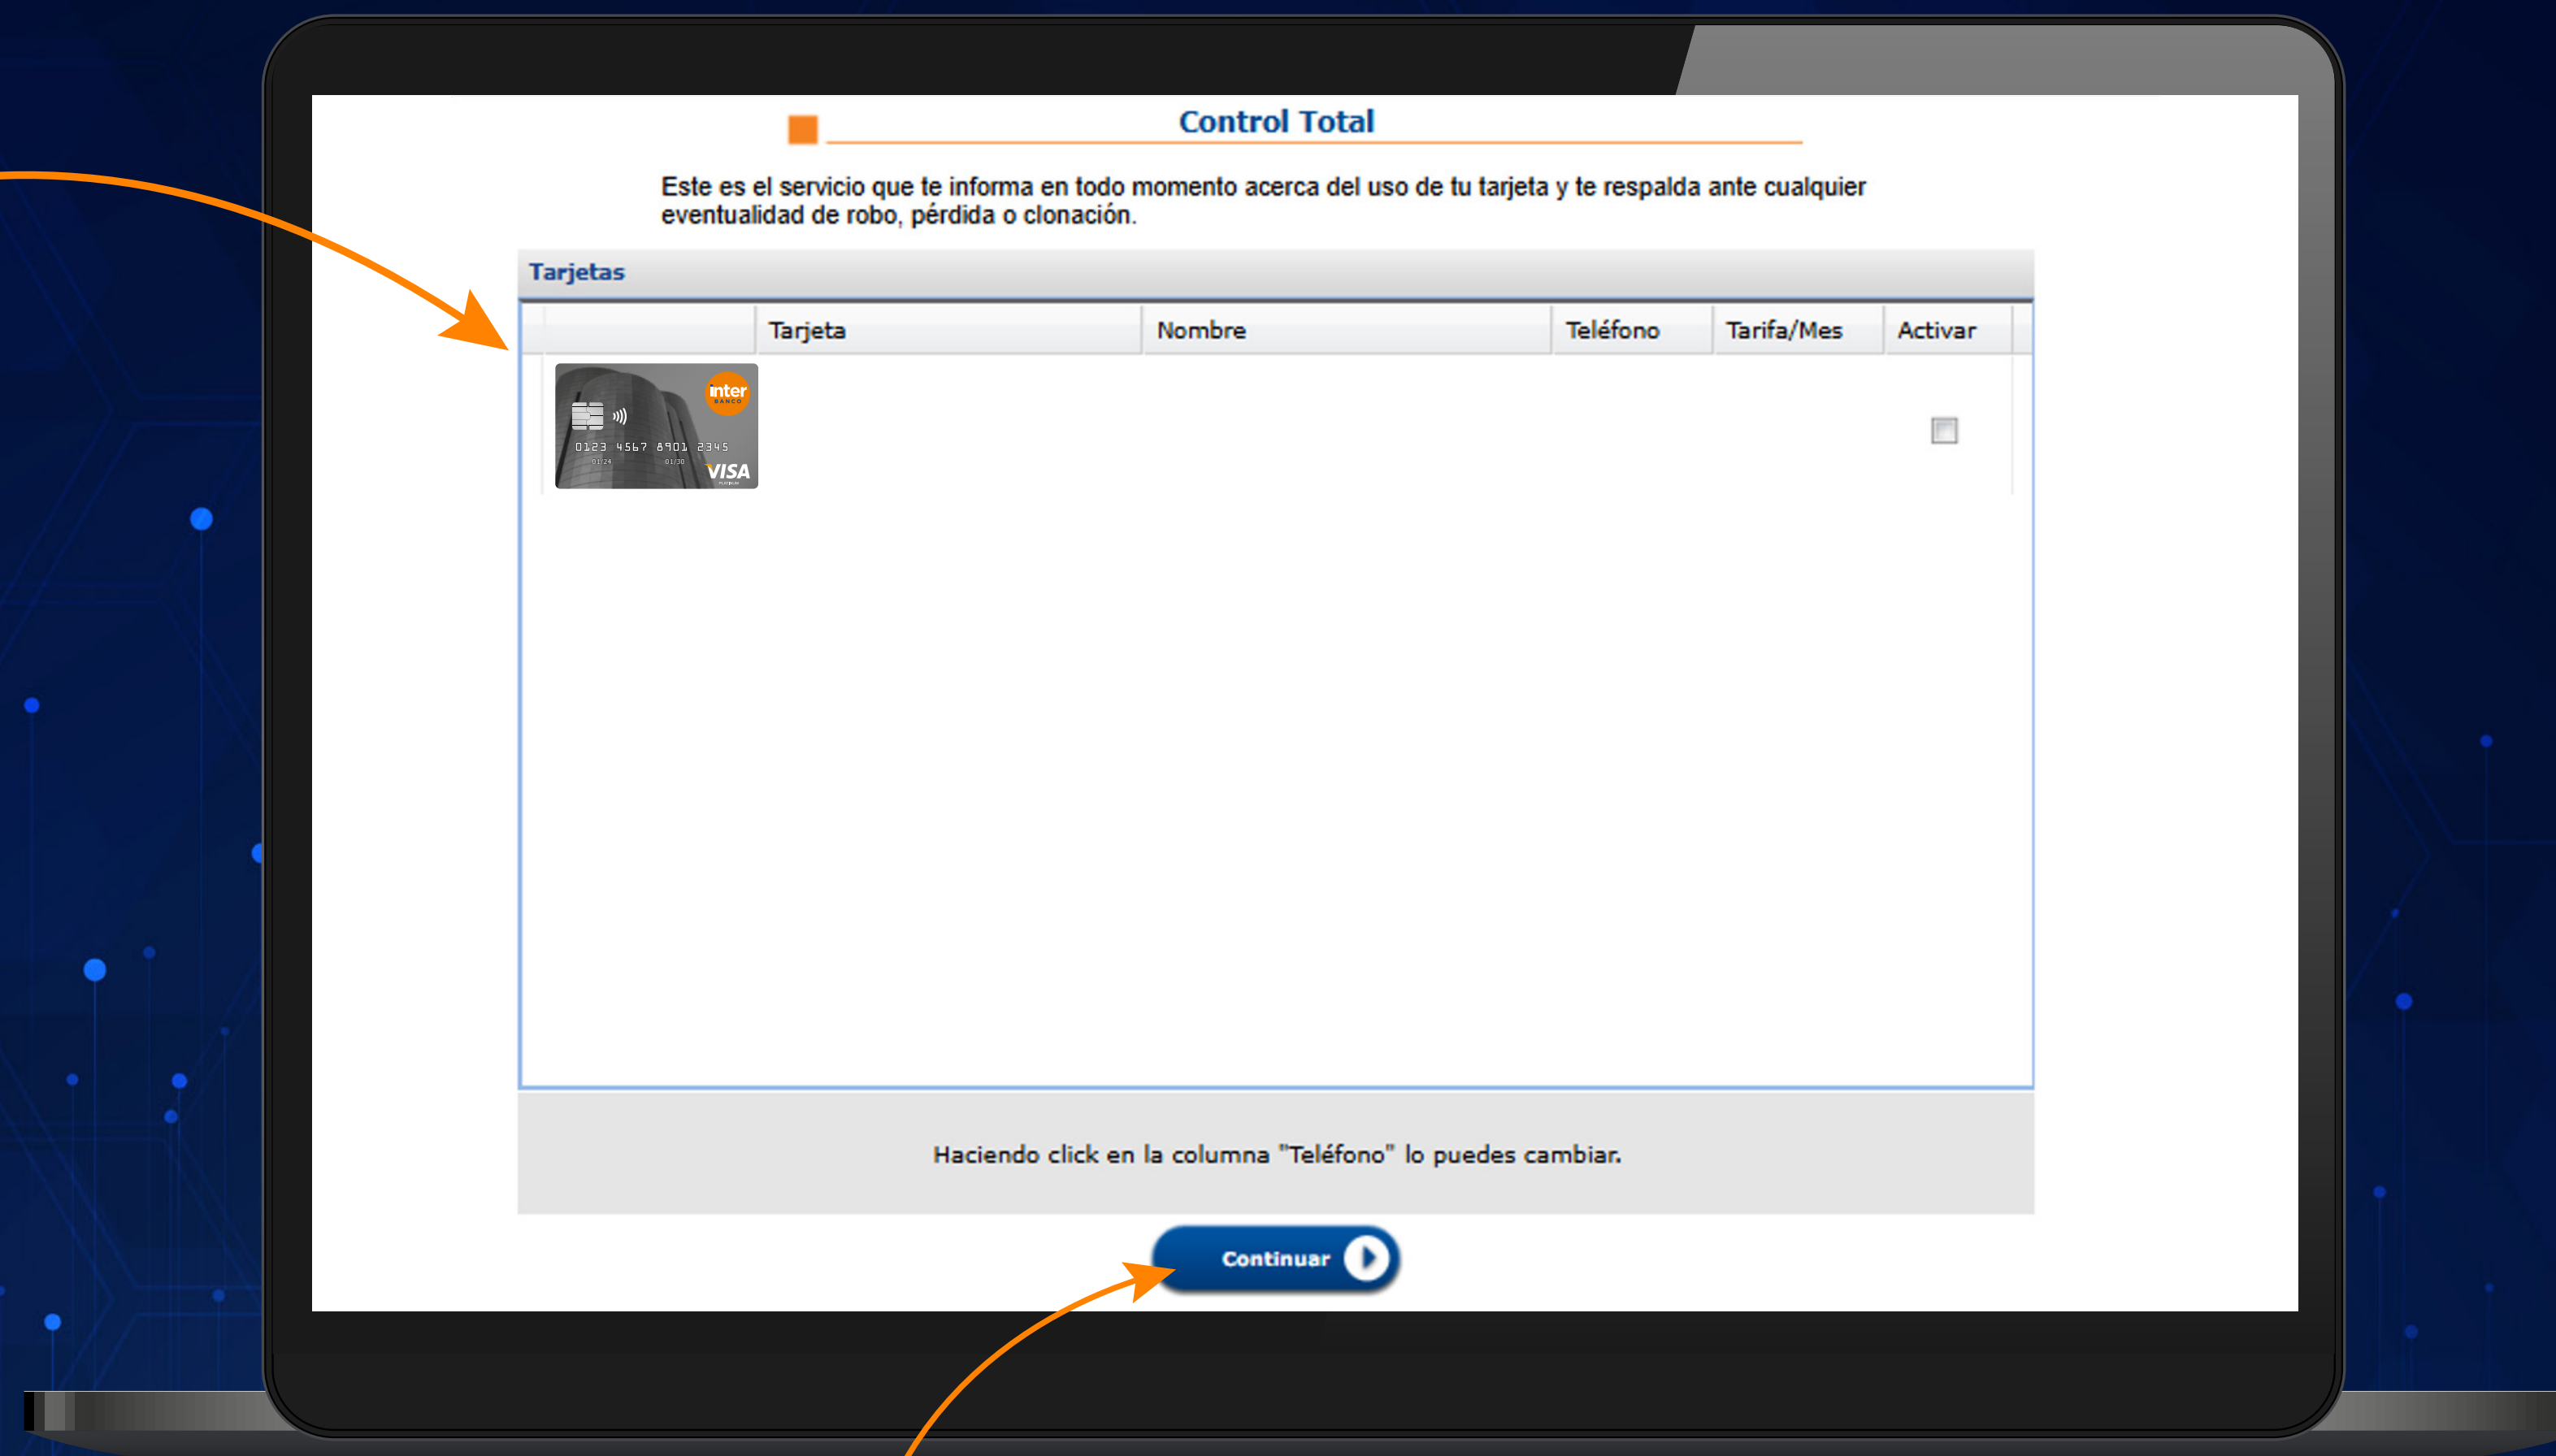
Control Total

Este es el servicio que te informa en todo momento acerca del uso de tu tarjeta y te respalda ante cualquier eventualidad de robo, pérdida o clonación.

Tarjetas

| | Tarjeta | Nombre | Teléfono | Tarifa/Mes | Activar |
|---|---|---|---|---|---|
| inter BANCO 0123 4567 8901 2345 01/24 01/30 VISA | | | | | |

Haciendo click en la columna "Teléfono" lo puedes cambiar.

Continuar